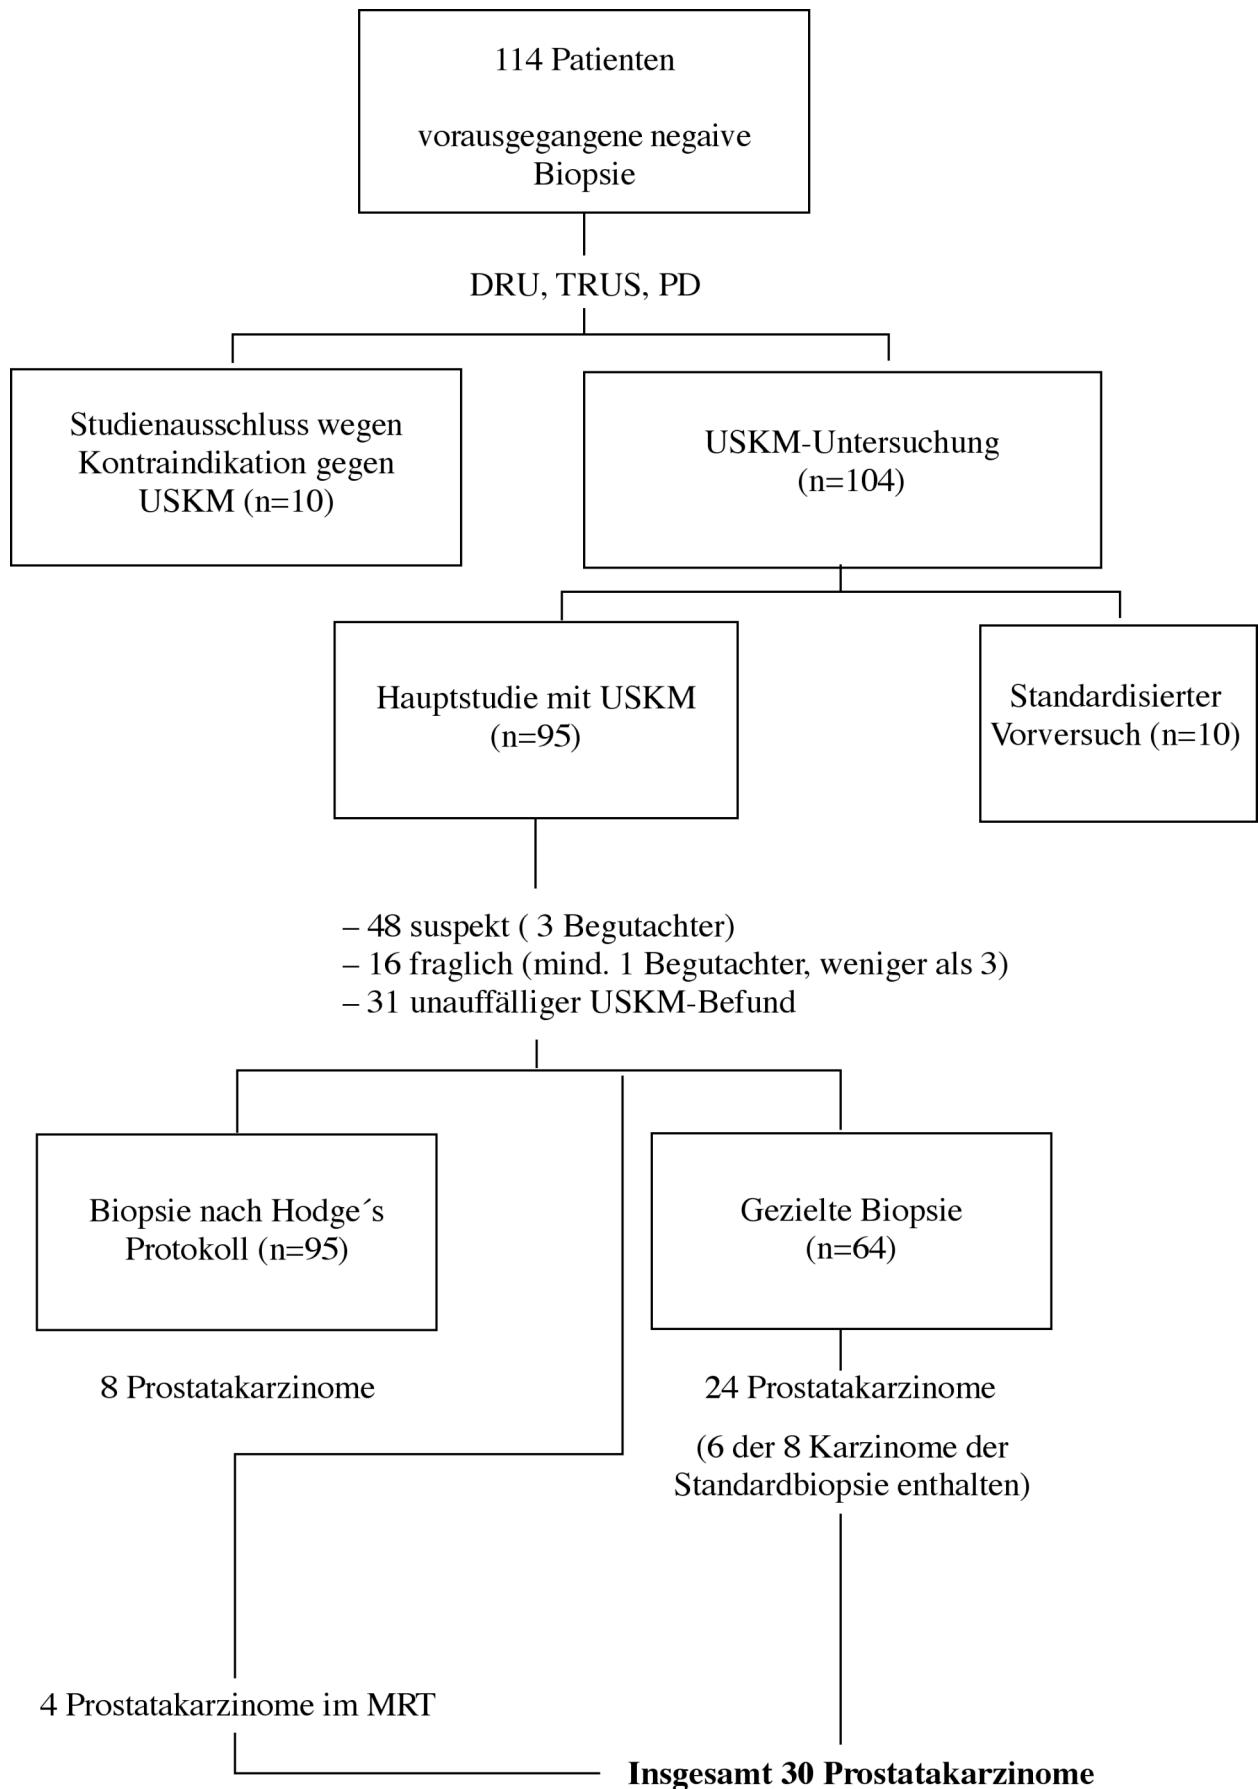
114 Patienten

vorausgegangene negaive Biopsie

DRU, TRUS, PD

Studienausschluss wegen Kontraindikation gegen USKM (n=10)

USKM-Untersuchung (n=104)

Hauptstudie mit USKM (n=95)

Standardisierter Vorversuch (n=10)

– 48 suspekt ( 3 Begutachter)
– 16 fraglich (mind. 1 Begutachter, weniger als 3)
– 31 unauffälliger USKM-Befund

Biopsie nach Hodge´s Protokoll (n=95)

Gezielte Biopsie (n=64)

8 Prostatakarzinome

24 Prostatakarzinome

(6 der 8 Karzinome der Standardbiopsie enthalten)

4 Prostatakarzinome im MRT

**Insgesamt 30 Prostatakarzinome**